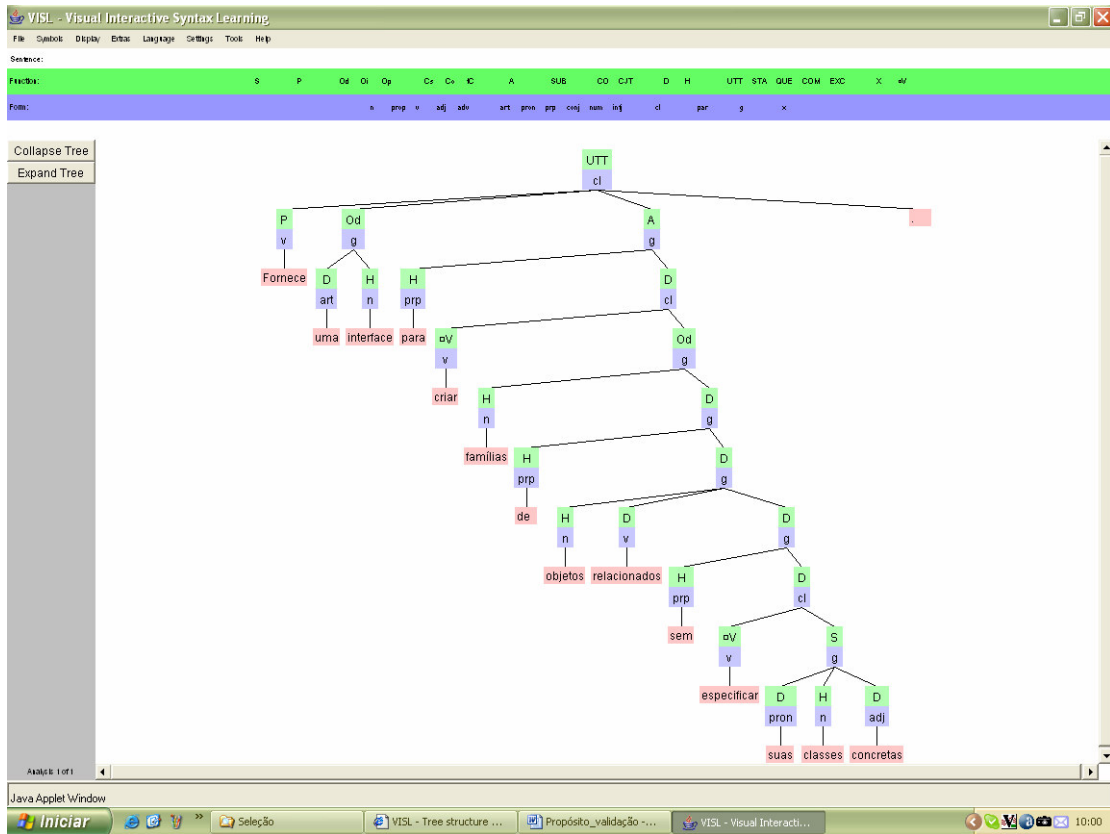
VISL - Visual Interactive Syntax Learning

File Symbols Display Extras Language Settings Tools Help

Sentence:

Function: S P Od Oi Op Cs Co fC A SUB CO CJT D H UTT STA QUE COM EXC X ¤V

Form: n prop v adj adv art pron prp conj num intj cl par g x

Collapse Tree

Expand Tree

UTT
cl

P
v
Fornece

Od
g

D
art
uma

H
n
interface

A
g

H
prp
para

D
cl

¤V
v
criar

Od
g

H
n
famílias

D
g

H
prp
de

D
g

H
n
objetos

D
v
relacionados

D
g

H
prp
sem

D
cl

¤V
v
especificar

S
g

D
pron
suas

H
n
classes

D
adj
concretas

.

Analysis 1 of 1

Java Applet Window

Iniciar

Seleção

VISL - Tree structure ...

Propósito_validação -...

VISL - Visual Interacti...

10:00